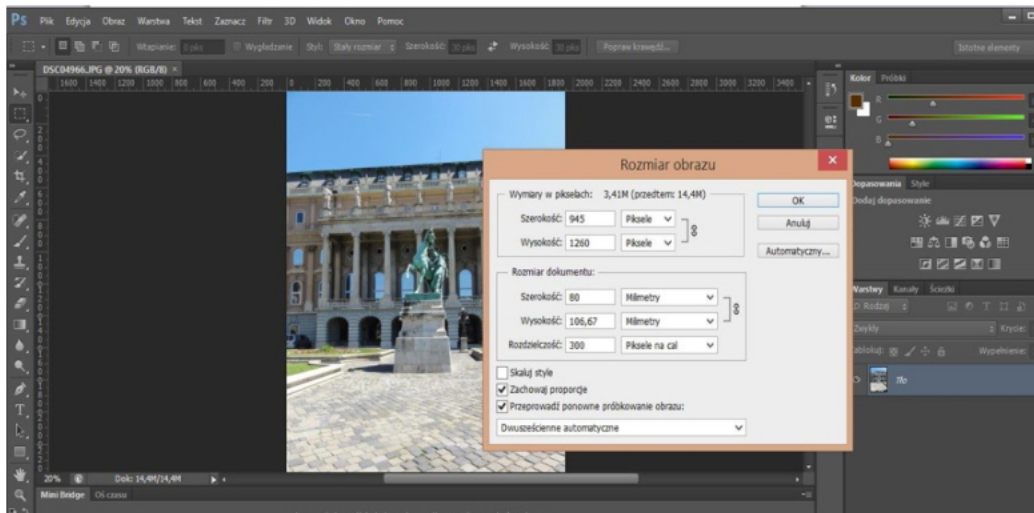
Ps Plik Edycja Obraz Warstwa Tekst Zaznacz Filtr 3D Widok Okno Pomoc

Wtapianie: 0 pks Wygładzanie Styl: Stały rozmiar Szerokość: 30 pks Wysokość: 30 pks Popraw krawędź... Istotne elementy

DSC04966.JPG @ 20% (RGB/8) ×

1600 1400 1200 1000 800 600 400 200 0 200 400 600 800 1000 1200 1400 1600 1800 2000 2200 2400 2600 2800 3000 3200 3400

Rozmiar obrazu

Wymiary w pikselach: 3,41M (przedtem: 14,4M)

Szerokość: 945 Piksele

Wysokość: 1260 Piksele

Rozmiar dokumentu:

Szerokość: 80 Milimetry

Wysokość: 106,67 Milimetry

Rozdzielczość: 300 Piksele na cal

Skaluj style

Zachowaj proporcje

Przeprowadź ponowne próbkowanie obrazu:

Dwusześcienne automatyczne

OK

Anuluj

Automatyczny...

Kolor Próbki

R

G

B

Dopasowania Style

Dodaj dopasowanie

Warstwy Kanały Ścieżki

Rodzaj

Zwykły Krycie:

Zablokuj: Wypełnienie:

Tło

20% Dok: 14,4M/14,4M

Mini Bridge Oś czasu